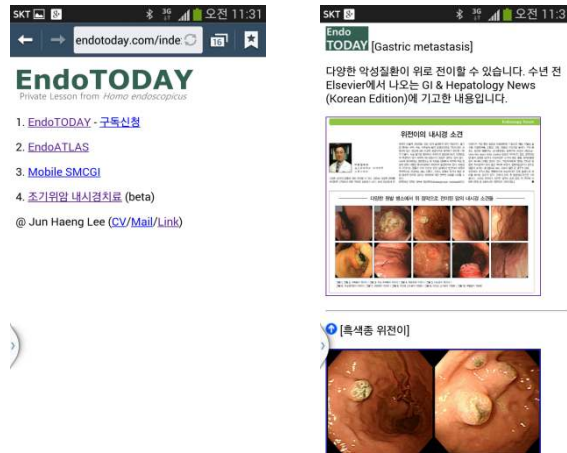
SKT 오전 11:31

endotoday.com/inde

16

EndoTODAY

Private Lesson from Homo endoscopicus

1. EndoTODAY - 구독신청

2. EndoATLAS

3. Mobile SMCGI

4. 조기위암 내시경치료 (beta)

@ Jun Haeng Lee (CV/Mail/Link)

SKT 오전 11:3

Endo TODAY [Gastric metastasis]

다양한 악성질환이 위로 전이할 수 있습니다. 수년 전 Elsevier에서 나오는 GI & Hepatology News (Korean Edition)에 기고한 내용입니다.

위전이의 내시경 소견

다양한 원발 병소에서 위 점막으로 전이된 암의 내시경 소견들

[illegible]

[흑색종 위전이]